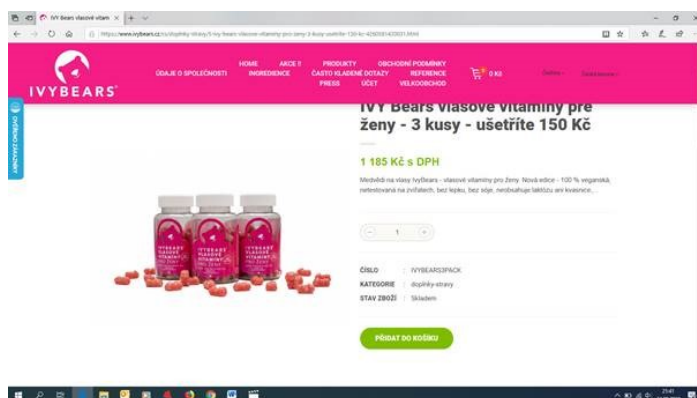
IVY Bears vlasové vitam ×

https://www.ivybears.cz/cs/doplnky-stravy/3-ivy-bears-vlasove-vitaminy-pro-zeny-3-kusy-usetrite-150-kc-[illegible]

IVYBEARS

ÚDAJE O SPOLEČNOSTI

HOME
INGREDIENCE

AKCE !!

PRODUKTY
ČASTO KLADENÉ DOTAZY
PRESS

OBCHODNÍ PODMÍNKY
REFERENCE
ÚČET
VELKOOBCHOD

0 Kč

Ověřeno zákazníky

IVY Bears vlasové vitamíny pre ženy - 3 kusy - ušetříte 150 Kč

1 185 Kč s DPH

Medvídi na vlasy IvyBears - vlasové vitamíny pro ženy. Nová edice - 100 % veganská, netestovaná na zvířatech, bez lepku, bez sóje, neobsahuje laktózu ani kvasnice...

1

ČÍSLO : IVYBEARS3PACK
KATEGORIE : doplňky stravy
STAV ZBOŽÍ : Skladem

PŘIDAT DO KOŠÍKU